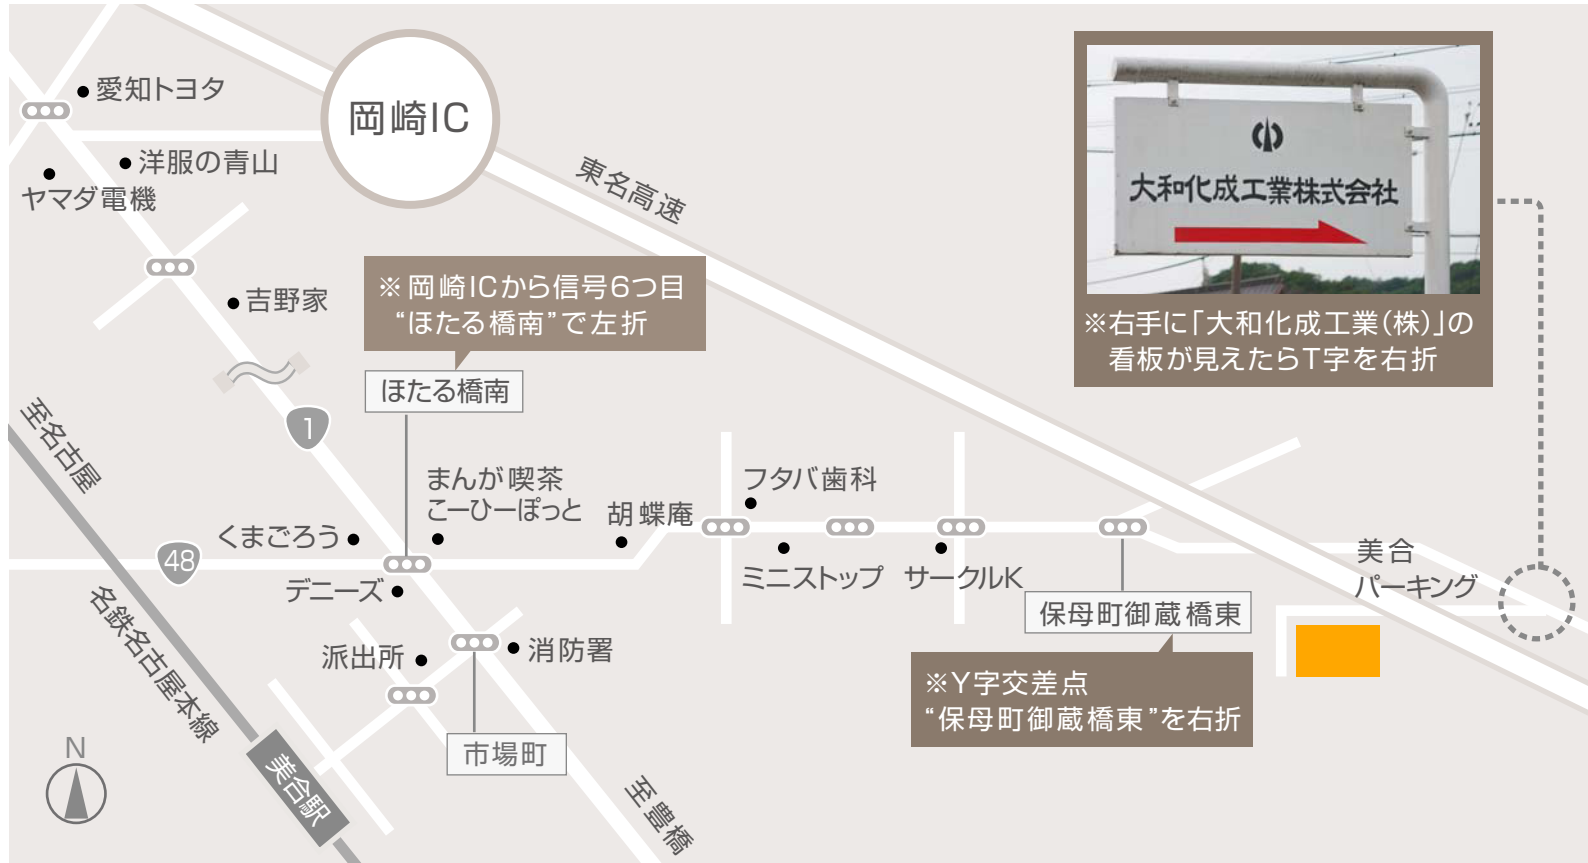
愛知トヨタ
岡崎IC
洋服の青山
ヤマダ電機
東名高速
大和化成工業株式会社
※右手に「大和化成工業(株)」の看板が見えたらT字を右折
吉野家
※岡崎ICから信号6つ目
"ほたる橋南"で左折
ほたる橋南
1
至名古屋
まんが喫茶
こーひーぽっと
胡蝶庵
フタバ歯科
くまごろう
48
デニーズ
ミニストップ
サークルK
美合
パーキング
保母町御蔵橋東
派出所
消防署
名鉄名古屋本線
※Y字交差点
"保母町御蔵橋東"を右折
市場町
N
美合駅
至豊橋